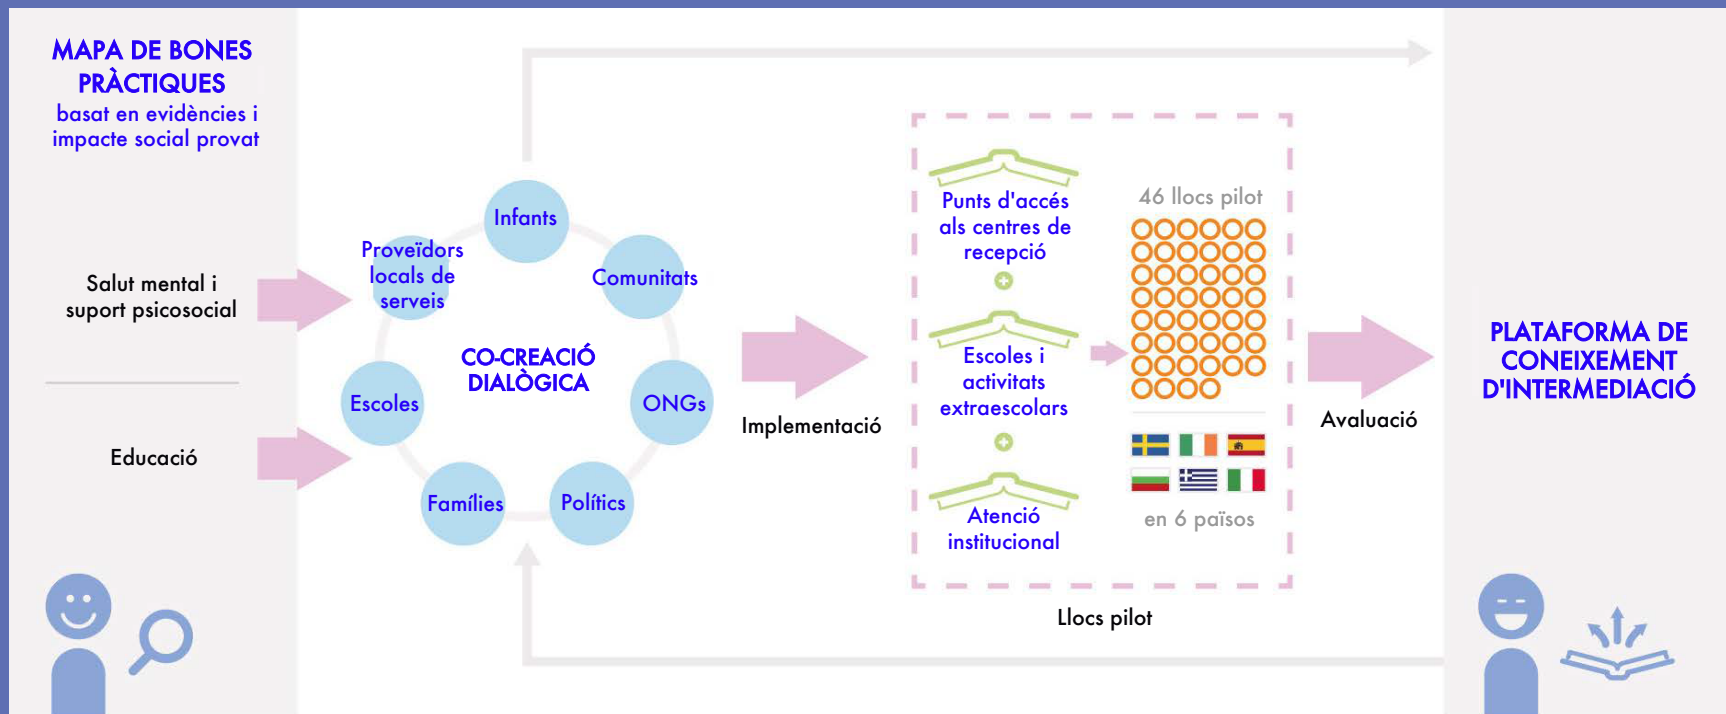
MAPA DE BONES PRÀCTIQUES
basat en evidències i impacte social provat

Salut mental i suport psicosocial

Educació

Infants

Proveïdors locals de serveis

Comunitats

CO-CREACIÓ DIALÒGICA

Escoles

ONGs

Famílies

Polítics

Implementació

Punts d'accés als centres de recepció

Escoles i activitats extraescolars

Atenció institucional

46 llocs pilot

en 6 països

Llocs pilot

Avaluació

PLATAFORMA DE CONEIXEMENT D'INTERMEDIACIÓ